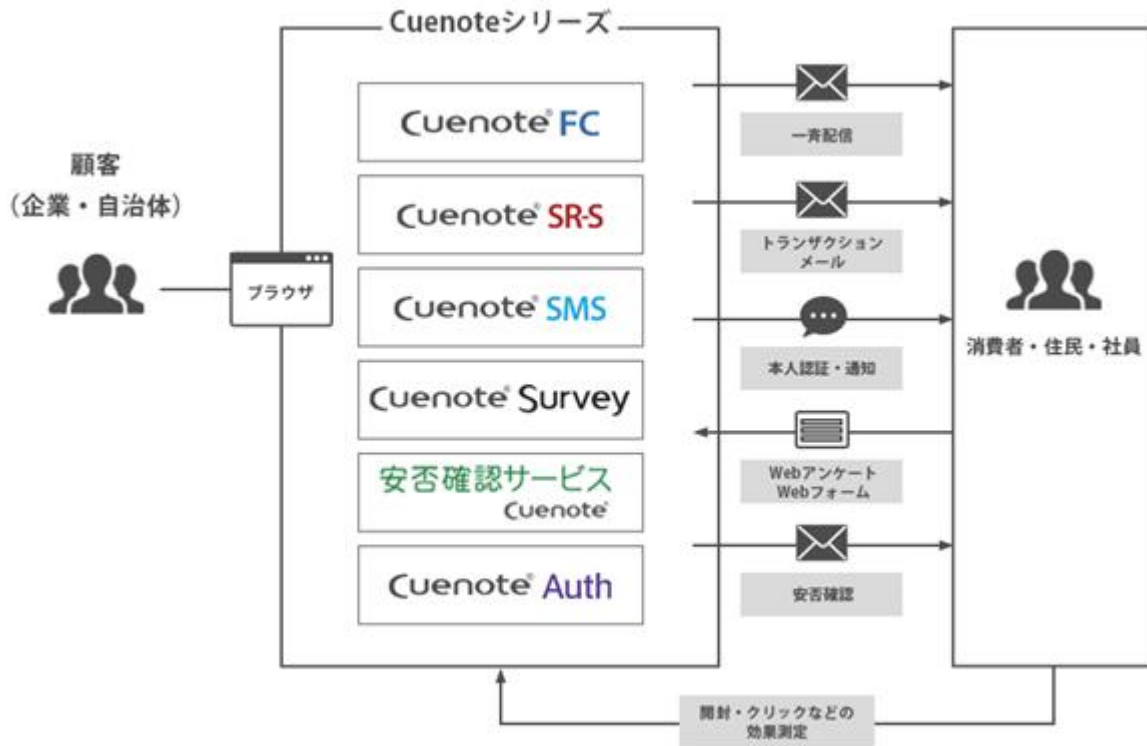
Cuenoteシリーズ

顧客
（企業・自治体）

ブラウザ

Cuenote FC

Cuenote SR-S

Cuenote SMS

Cuenote Survey

安否確認サービス
Cuenote

Cuenote Auth

一斉配信

トランザクション
メール

本人認証・通知

Webアンケート
Webフォーム

安否確認

消費者・住民・社員

開封・クリックなどの
効果測定